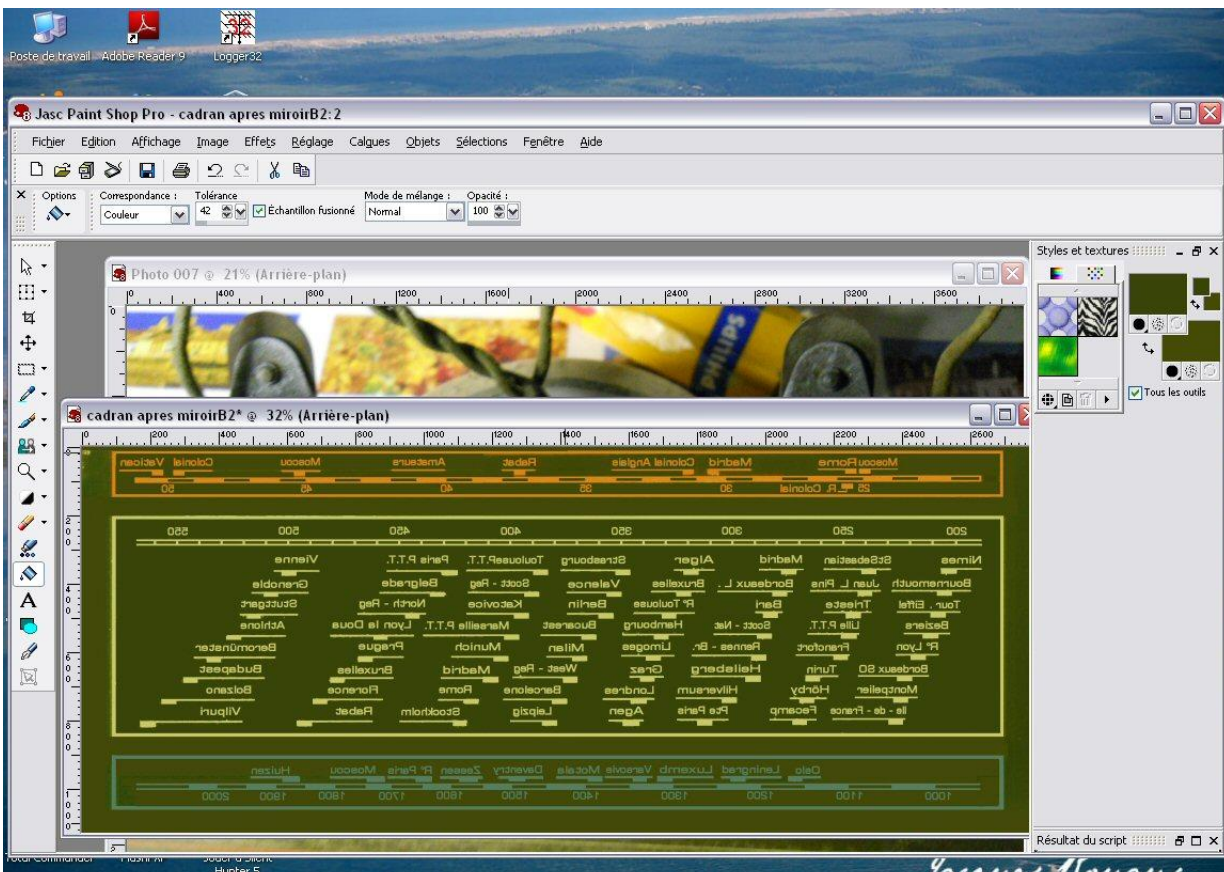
Poste de travail Adobe Reader 9 Logger32

Jasc Paint Shop Pro - cadran apres miroirB2:2

Fichier Edition Affichage Image Effets Réglage Calques Objets Sélections Fenêtre Aide

Options Correspondance : Couleur Tolérance 42 Échantillon fusionné Mode de mélange : Normal Opacité : 100

Photo 007 @ 21% (Arrière-plan)

0 400 800 1200 1600 2000 2400 2800 3200 3600

PHILIPS

cadran apres miroirB2* @ 32% (Arrière-plan)

0 200 400 600 800 1000 1200 1400 1600 1800 2000 2200 2400 2600

Styles et textures

Tous les outils

Résultat du script